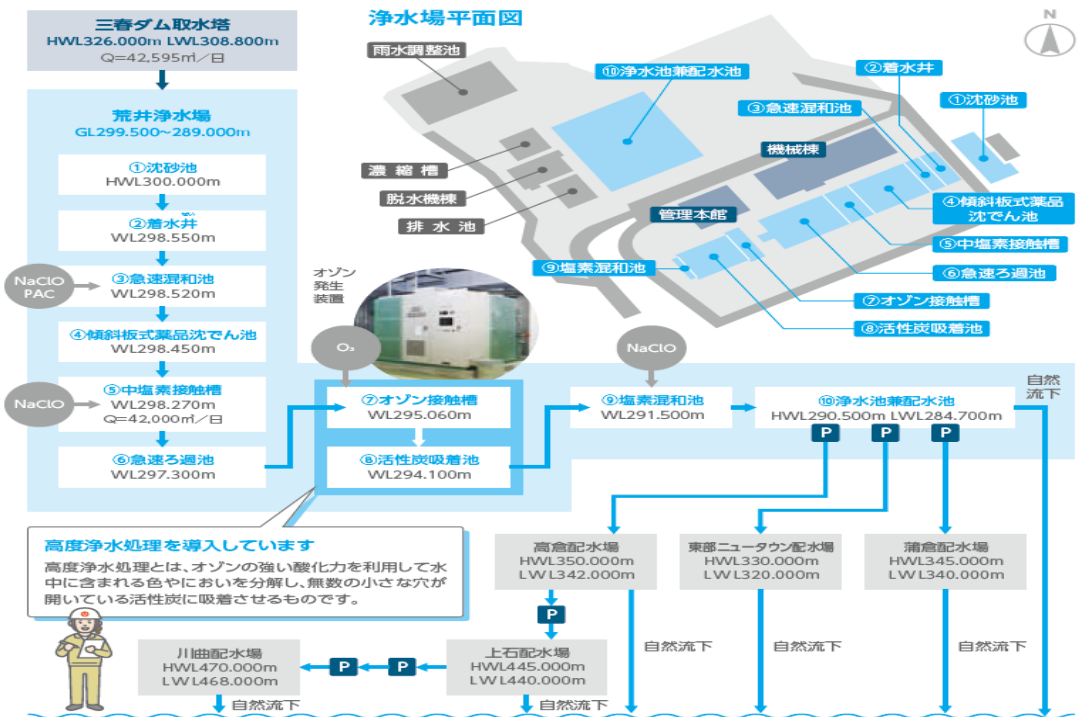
三春ダム取水塔
HWL326.000m LWL308.800m
Q=42,595㎥／日

荒井浄水場
GL299.500～289.000m

①沈砂池
HWL300.000m

②着水井
WL298.550m

NaClO
PAC

③急速混和池
WL298.520m

④傾斜板式薬品沈でん池
WL298.450m

NaClO

⑤中塩素接触槽
WL298.270m
Q=42,000㎥／日

⑥急速ろ過池
WL297.300m

オゾン発生装置

O₂

⑦オゾン接触槽
WL295.060m

⑧活性炭吸着池
WL294.100m

NaClO

⑨塩素混和池
WL291.500m

⑩浄水池兼配水池
HWL290.500m LWL284.700m

自然流下

P P P

浄水場平面図

N

雨水調整池
⑩浄水池兼配水池
②着水井
③急速混和池
①沈砂池
機械棟
濃縮槽
脱水機棟
排水池
管理本館
④傾斜板式薬品沈でん池
⑤中塩素接触槽
⑨塩素混和池
⑥急速ろ過池
⑦オゾン接触槽
⑧活性炭吸着池

高度浄水処理を導入しています
高度浄水処理とは、オゾンの強い酸化力を利用して水中に含まれる色やにおいを分解し、無数の小さな穴が開いている活性炭に吸着させるものです。

高倉配水場
HWL350.000m
LWL342.000m

東部ニュータウン配水場
HWL330.000m
LWL320.000m

蒲倉配水場
HWL345.000m
LWL340.000m

P

自然流下

自然流下

自然流下

川曲配水場
HWL470.000m
LWL468.000m

P P

上石配水場
HWL445.000m
LWL440.000m

自然流下

自然流下